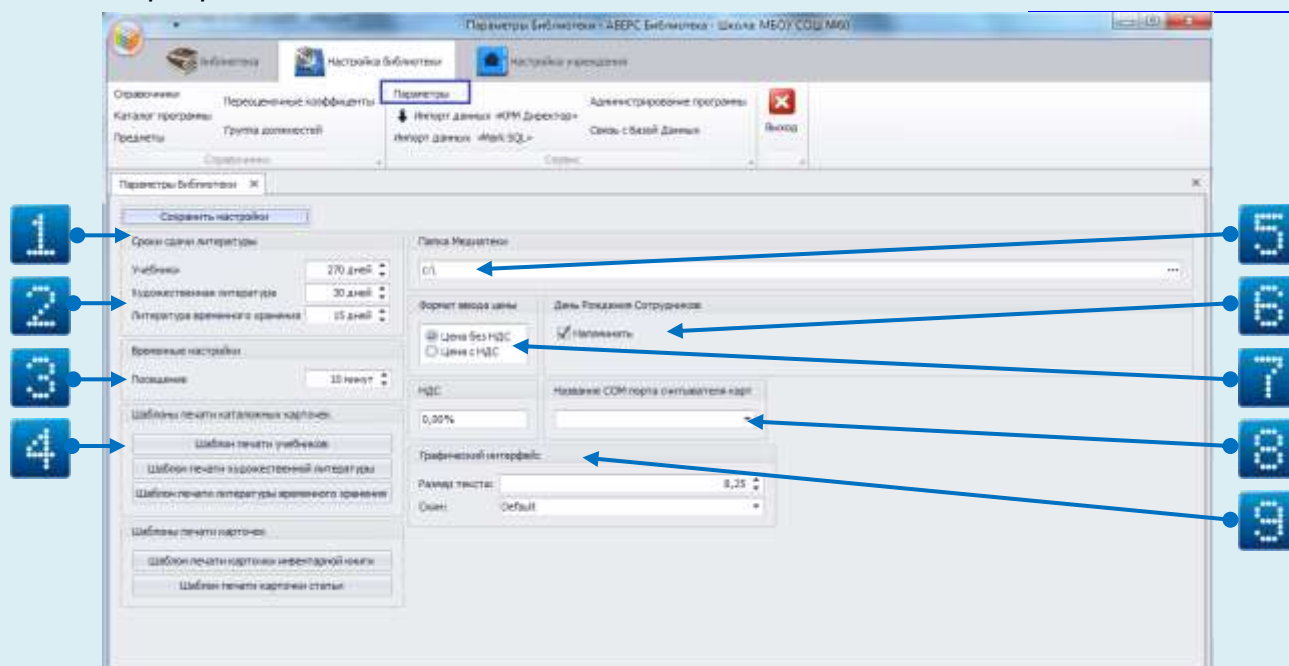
Параметры Библиотеки - АВЕРС Библиотека - Школа МБОУ СОШ №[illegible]

Библиотека
Настройка библиотеки
Настройка учреждения

Справочники
Каталог программы
Предметы
Пересчетные коэффициенты
Группа должностей
Справочники

Параметры
Импорт данных «КРМ Директор»
Импорт данных «Mark SQL»
Администрирование программы
Связь с Базой Данных
Сервис

Выход

Параметры Библиотеки ✕

Сохранить настройки

1
Сроки сдачи литературы
Учебники 270 дней
Художественная литература 30 дней
2
Литература временного хранения 15 дней

Временные настройки
3
Посещение 10 минут

Шаблоны печати каталожных карточек
4
Шаблон печати учебников
Шаблон печати художественной литературы
Шаблон печати литературы временного хранения

Шаблоны печати карточек
Шаблон печати карточки инвентарной книги
Шаблон печати карточки статьи

Папка Медиатеки
5
C:\

Формат ввода цены
Цена без НДС
Цена с НДС
7

День Рождения Сотрудников
6
Напоминать

НДС
0,00%

Название COM порта считывателя карт
8

Графический интерфейс
9
Размер текста: 8,25
Скин: Default